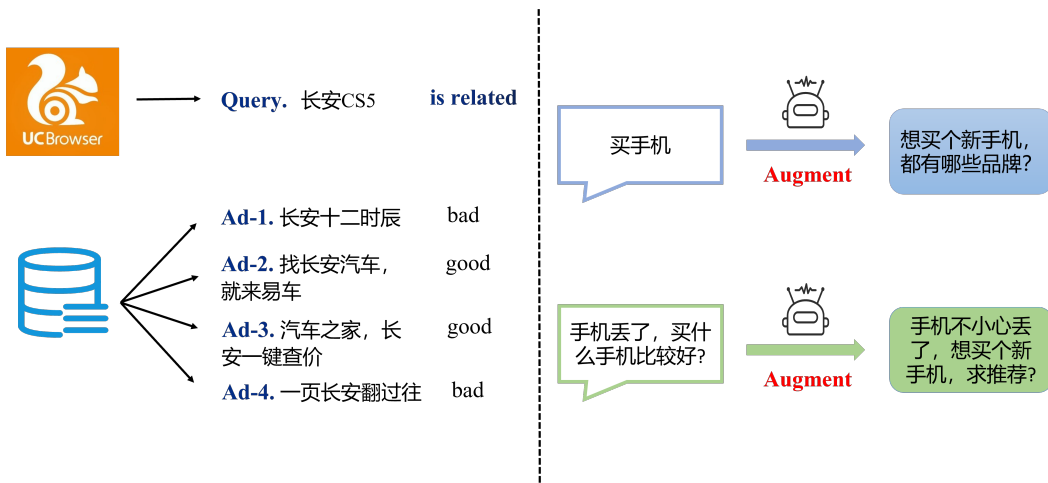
UCBrowser

Query. 长安CS5 is related

Ad-1. 长安十二时辰 bad

Ad-2. 找长安汽车，就来易车 good

Ad-3. 汽车之家，长安一键查价 good

Ad-4. 一页长安翻过往 bad

买手机

Augment

想买个新手机，都有哪些品牌？

手机丢了，买什么手机比较好？

Augment

手机不小心丢了，想买个新手机，求推荐？